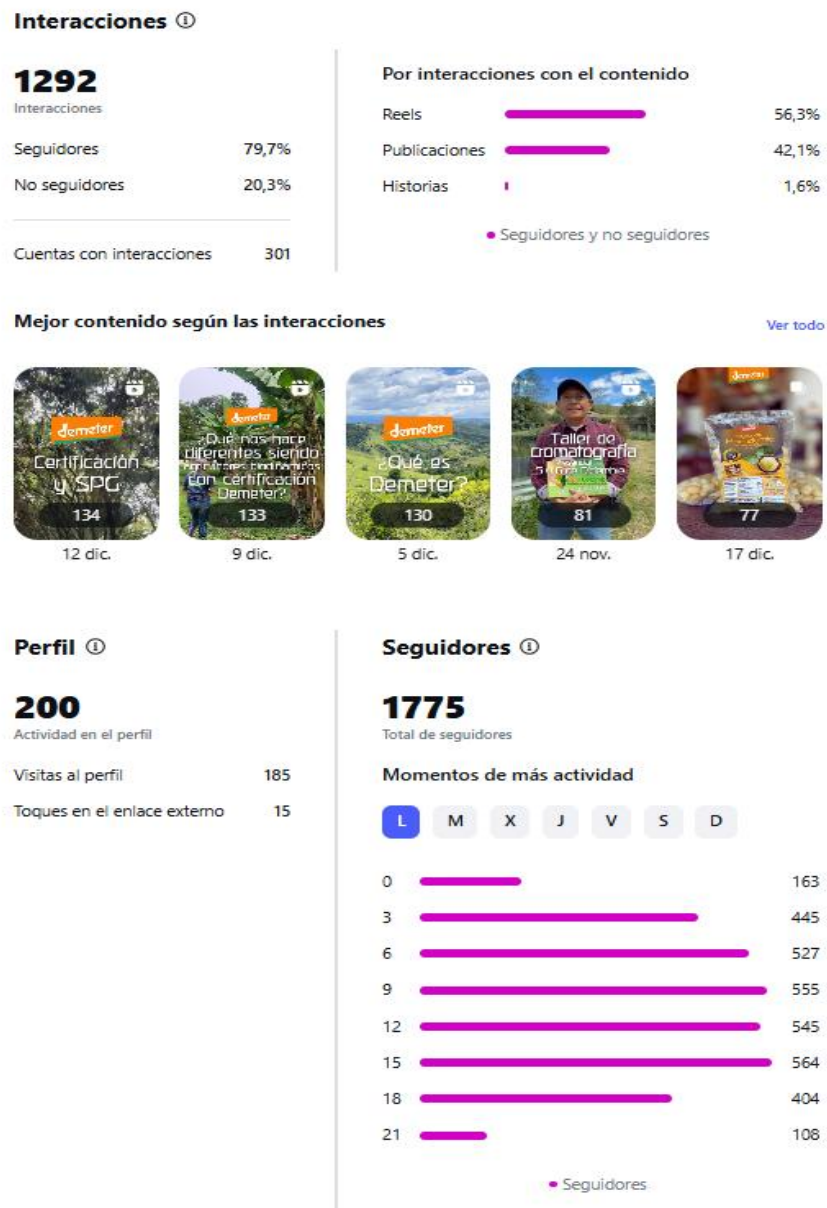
Interacciones ⓘ

1292
Interacciones

Seguidores 79,7%

No seguidores 20,3%

Cuentas con interacciones 301

Por interacciones con el contenido

Reels 56,3%

Publicaciones 42,1%

Historias 1,6%

Seguidores y no seguidores

Mejor contenido según las interacciones

Ver todo

demeter
Certificación y SPG
134
12 dic.

demeter
¿Qué nos hace diferentes siendo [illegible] con certificación Demeter?
133
9 dic.

demeter
¿Qué es Demeter?
130
5 dic.

Taller de cromatografía
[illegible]
81
24 nov.

demeter
77
17 dic.

Perfil ⓘ

200
Actividad en el perfil

Visitas al perfil 185

Toques en el enlace externo 15

Seguidores ⓘ

1775
Total de seguidores

Momentos de más actividad

L M X J V S D

| | |
|---|---|
| 0 | 163 |
| 3 | 445 |
| 6 | 527 |
| 9 | 555 |
| 12 | 545 |
| 15 | 564 |
| 18 | 404 |
| 21 | 108 |

Seguidores